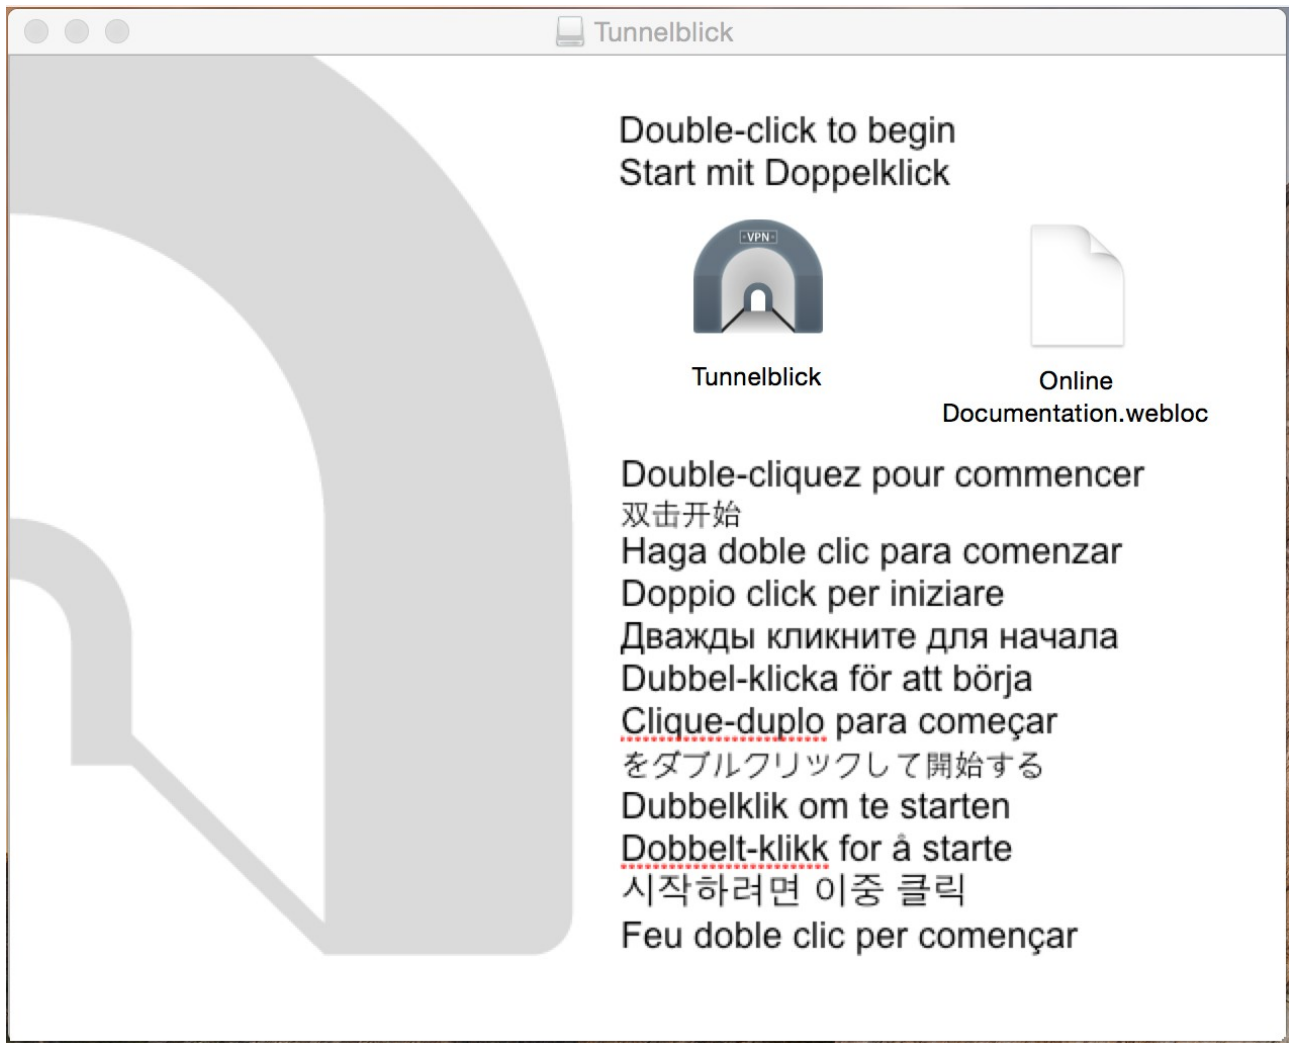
Tunnelblick

Double-click to begin
Start mit Doppelklick

VPN

Tunnelblick

Online Documentation.webloc

Double-cliquez pour commencer
双击开始
Haga doble clic para comenzar
Doppio click per iniziare
Дважды кликните для начала
Dubbel-klicka för att börja
Clique-duplo para começar
をダブルクリックして開始する
Dubbelklik om te starten
Dobbelt-klikk for å starte
시작하려면 이중 클릭
Feu doble clic per començar